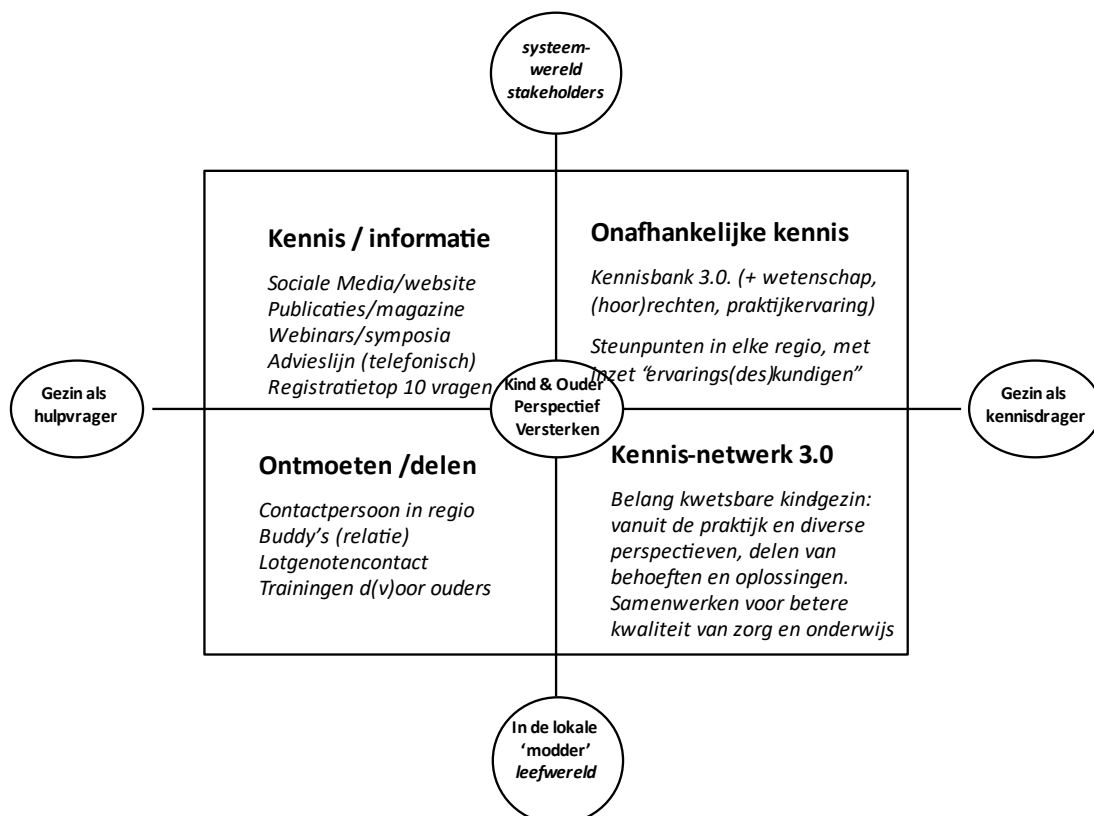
systeem-
wereld
stakeholders

Kennis / informatie

Sociale Media/website
Publicaties/magazine
Webinars/symposia
Advieslijn (telefonisch)
Registratietop 10 vragen

Onafhankelijke kennis

Kennisbank 3.0. (+ wetenschap, (hoor)rechten, praktijkervaring)

Steunpunten in elke regio, met inzet "ervarings(des)kundigen"

Gezin als hulpvrager

Kind & Ouder
Perspectief
Versterken

Gezin als kennisdrager

Ontmoeten /delen

Contactpersoon in regio
Buddy's (relatie)
Lotgenotencontact
Trainingen d(v)oor ouders

Kennis-netwerk 3.0

Belang kwetsbare kind/gezin: vanuit de praktijk en diverse perspectieven, delen van behoeften en oplossingen. Samenwerken voor betere kwaliteit van zorg en onderwijs

In de lokale
'modder'
leefwereld